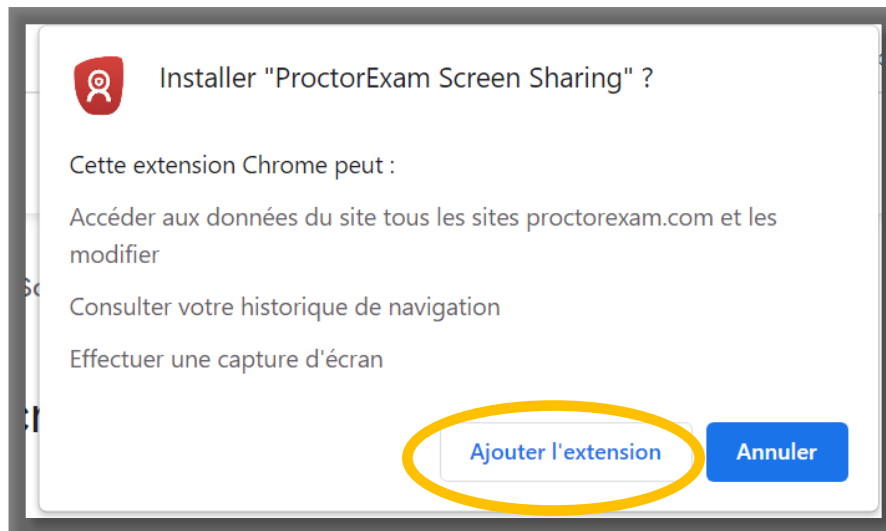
Installer "ProctorExam Screen Sharing" ?

Cette extension Chrome peut :

Accéder aux données du site tous les sites proctorexam.com et les modifier

Consulter votre historique de navigation

Effectuer une capture d'écran

Ajouter l'extension

Annuler